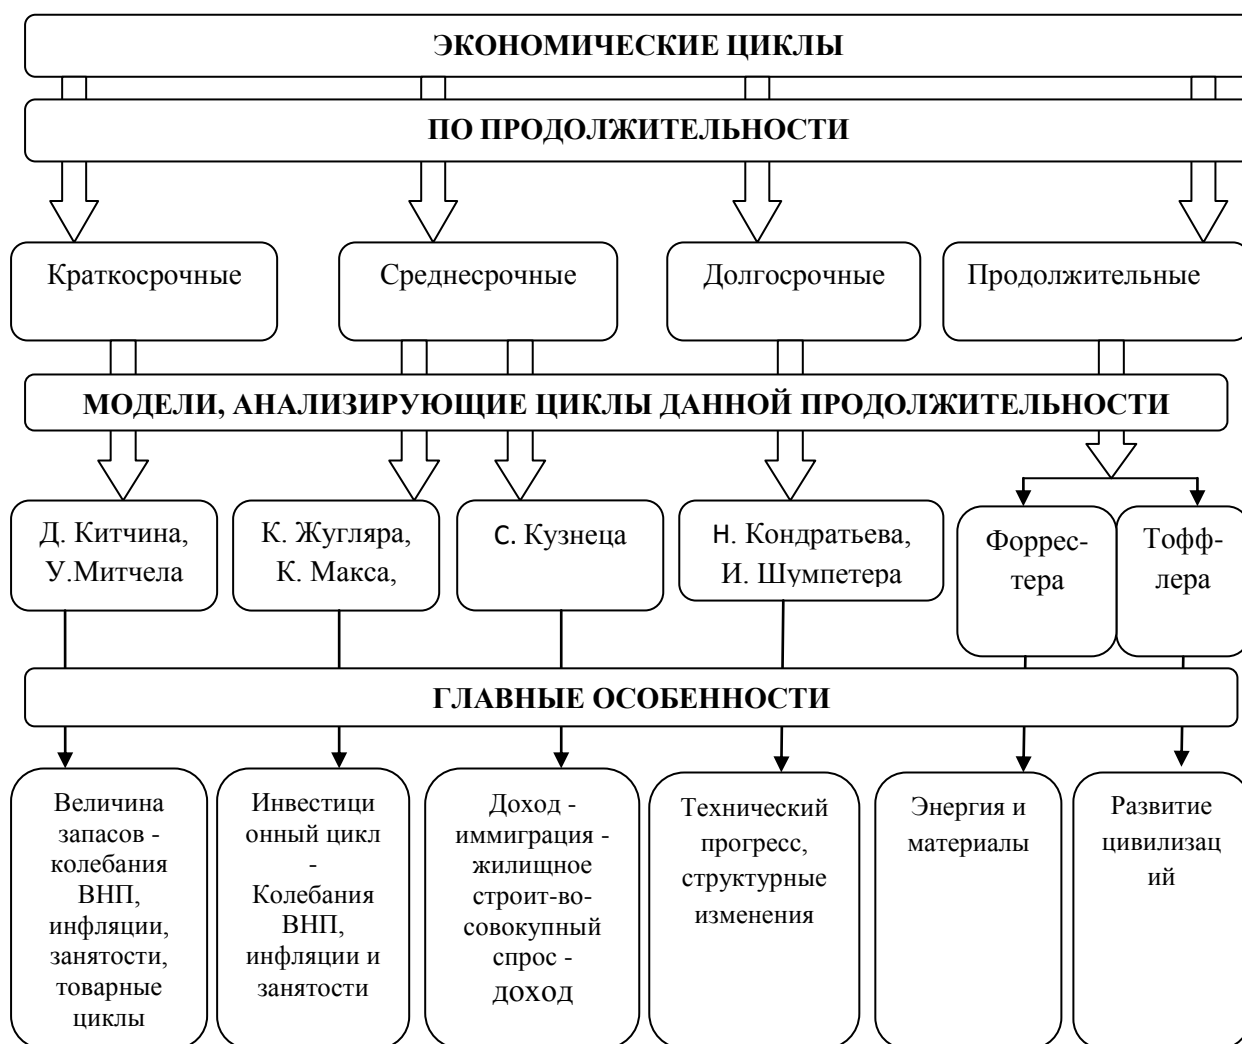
ЭКОНОМИЧЕСКИЕ ЦИКЛЫ

ПО ПРОДОЛЖИТЕЛЬНОСТИ

Краткосрочные

Среднесрочные

Долгосрочные

Продолжительные

МОДЕЛИ, АНАЛИЗИРУЮЩИЕ ЦИКЛЫ ДАННОЙ ПРОДОЛЖИТЕЛЬНОСТИ

Д. Китчина, У.Митчела

К. Жугляра, К. Макса,

С. Кузнеца

Н. Кондратьева, И. Шумпетера

Форрестера

Тоффлера

ГЛАВНЫЕ ОСОБЕННОСТИ

Величина запасов - колебания ВНП, инфляции, занятости, товарные циклы

Инвестиционный цикл - Колебания ВНП, инфляции и занятости

Доход - иммиграция - жилищное строит-во- совокупный спрос - доход

Технический прогресс, структурные изменения

Энергия и материалы

Развитие цивилизаций